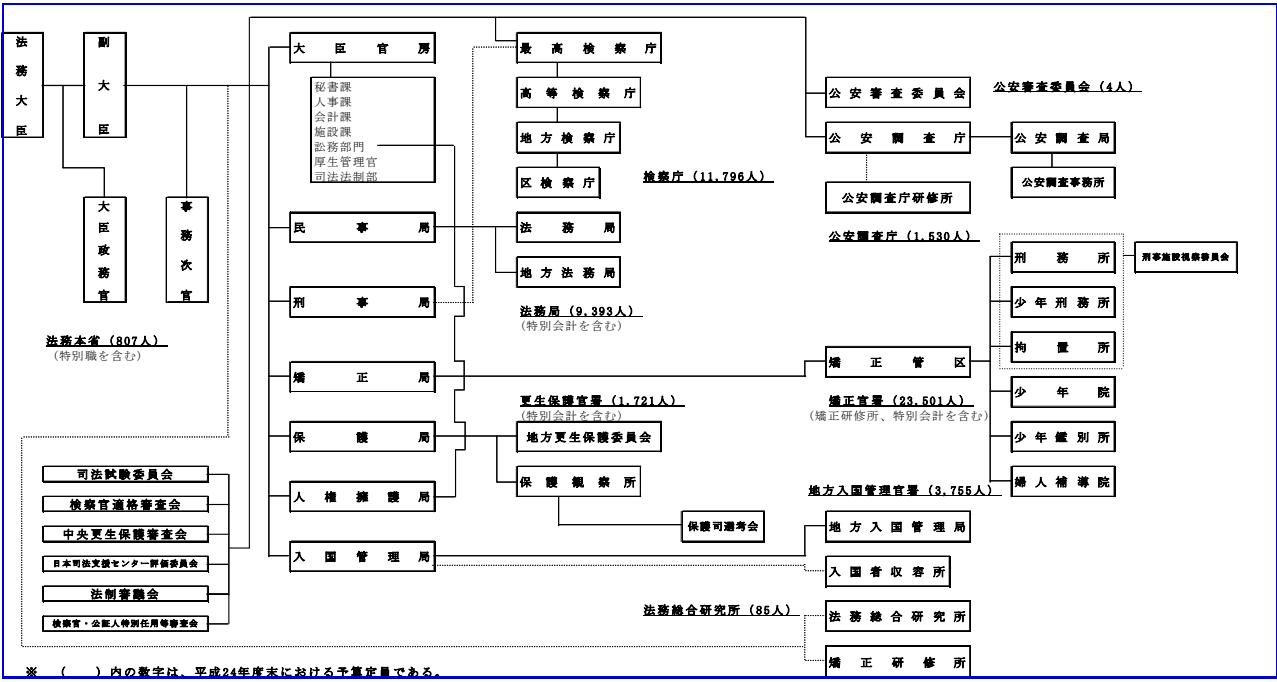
法務大臣

副大臣

大臣政務官

事務次官

法務本省（807人）
（特別職を含む）

大臣官房
秘書課
人事課
会計課
施設課
訟務部門
厚生管理官
司法法制部

民事局

刑事局

矯正局

保護局

人権擁護局

入国管理局

最高検察庁
高等検察庁
地方検察庁
区検察庁

検察庁（11,796人）

法務局
地方法務局

法務局（9,393人）
（特別会計を含む）

更生保護官署（1,721人）
（特別会計を含む）

地方更生保護委員会
保護観察所
保護司選考会

公安審査委員会
公安審査委員会（4人）

公安調査庁
公安調査庁研修所
公安調査局
公安調査事務所
公安調査庁（1,530人）

矯正管区
刑務所
少年刑務所
拘置所
刑事施設視察委員会
少年院
少年鑑別所
婦人補導院

矯正官署（23,501人）
（矯正研修所、特別会計を含む）

地方入国管理官署（3,755人）
地方入国管理局
入国者収容所

法務総合研究所（85人）
法務総合研究所
矯正研修所

司法試験委員会
検察官適格審査会
中央更生保護審査会
日本司法支援センター評価委員会
法制審議会
検察官・公証人特別任用等審査会

※　（　）内の数字は、平成24年度末における予算定員である。